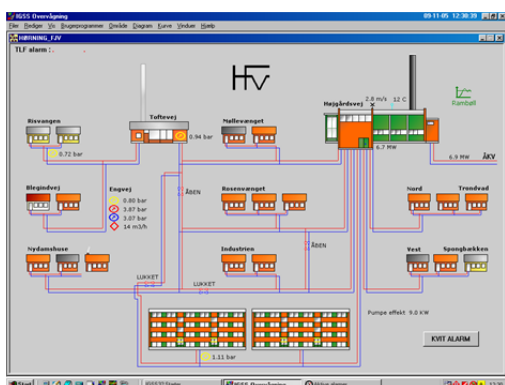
IGSS Overvågning
Filer Redigér Vis Brugerprogrammer Område Diagram Kurve Vinduer Hjælp
09-11-05 12:30:39
HØRNING_FJV
TLF alarm : .
HFV
Kambøll
Risvangen
0.72 bar
Toftevej
0.94 bar
Møllevænget
Højgårdsvej
2.6 m/s
12 C
6.7 MW
6.9 MW
ÅKV
Blegindvej
Engvej
0.80 bar
3.87 bar
3.07 bar
14 m3/h
ÅBEN
Rosenvænget
Nord
Trendvad
Nydamshuse
Industrien
ÅBEN
Vest
Spongbakken
LUKKET
LUKKET
Pumpe effekt 9.0 KW
KVIT ALARM
1.11 bar
Start
IGSS Overvågning